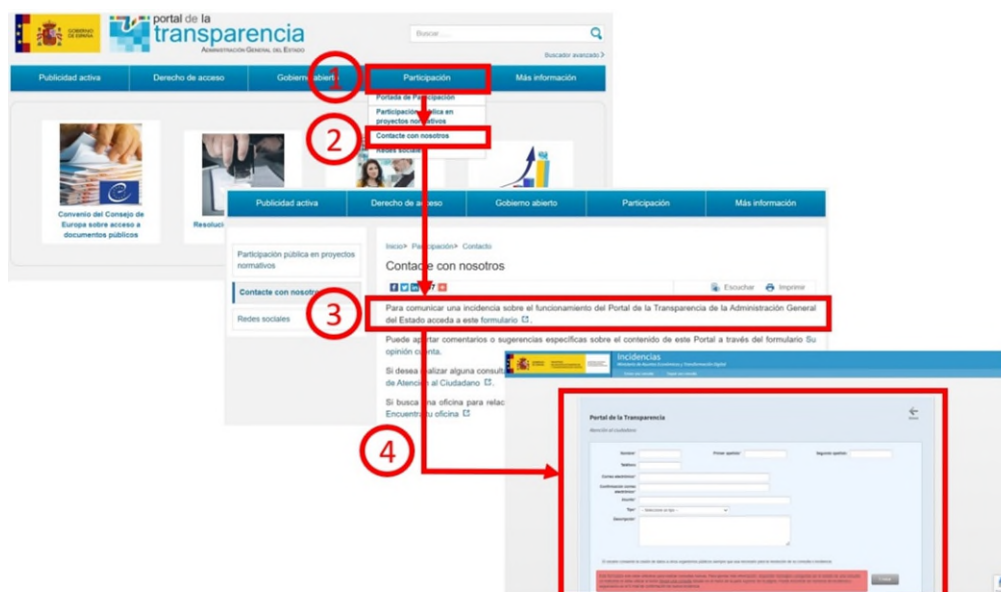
GOBIERNO DE ESPAÑA

portal de la transparencia
ADMINISTRACIÓN GENERAL DEL ESTADO

Buscar ......
Buscador avanzado >

Publicidad activa | Derecho de acceso | Gobierno abierto | Participación | Más información

1

Portada de Participación
Participación pública en proyectos normativos
Contacte con nosotros
Redes sociales

2

Convenio del Consejo de Europa sobre acceso a documentos públicos

Resoluci

Publicidad activa | Derecho de acceso | Gobierno abierto | Participación | Más información

Participación pública en proyectos normativos

Contacte con nosotros

Redes sociales

Inicio> Participación> Contacto

Contacte con nosotros

Escuchar   Imprimir

3

Para comunicar una incidencia sobre el funcionamiento del Portal de la Transparencia de la Administración General del Estado acceda a este formulario.

Puede aportar comentarios o sugerencias específicas sobre el contenido de este Portal a través del formulario Su opinión cuenta.

Si desea realizar alguna consulta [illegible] de Atención al Ciudadano.

Si busca una oficina para relac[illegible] Encuentre tu oficina

4

Incidencias
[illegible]

Portal de la Transparencia
Atención al ciudadano

Nombre:   Primer apellido:   Segundo apellido:
Teléfono:
Correo electrónico:
Confirmación correo electrónico:
Asunto:
Tipo:   - Seleccione un tipo -
Descripción:

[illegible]

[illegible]

Enviar